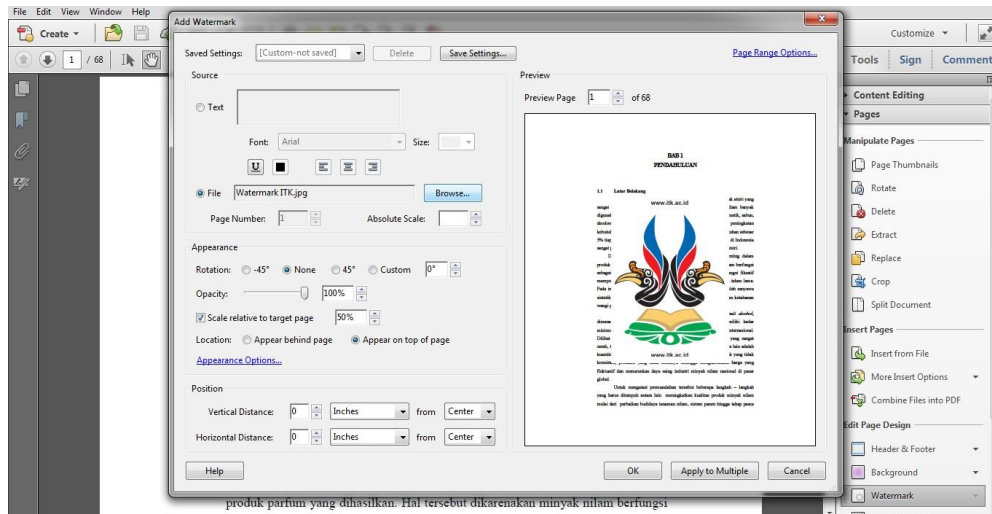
File Edit View Window Help
Create
1 / 68
Add Watermark
Saved Settings: [Custom-not saved] Delete Save Settings...
Page Range Options...
Source
Text
Font: Arial Size:
File Watermark ITK.jpg Browse...
Page Number: 1 Absolute Scale:
Appearance
Rotation: -45° None 45° Custom 0°
Opacity: 100%
Scale relative to target page 50%
Location: Appear behind page Appear on top of page
Appearance Options...
Position
Vertical Distance: 0 Inches from Center
Horizontal Distance: 0 Inches from Center
Preview
Preview Page 1 of 68
BAB 1
PENDAHULUAN
1.1 Latar Belakang
www.itk.ac.id
www.itk.ac.id
Untuk mengatasi permasalahan tersebut beberapa langkah – langkah yang harus ditempuh antara lain: meningkatkan kualitas produk minyak nilam mulai dari perbaikan budidaya tanaman nilam, sistem panen hingga tahap pasca
Help OK Apply to Multiple Cancel
produk parfum yang dihasilkan. Hal tersebut dikarenakan minyak nilam berfungsi
Customize
Tools Sign Comment
Content Editing
Pages
Manipulate Pages
Page Thumbnails
Rotate
Delete
Extract
Replace
Crop
Split Document
Insert Pages
Insert from File
More Insert Options
Combine Files into PDF
Edit Page Design
Header & Footer
Background
Watermark